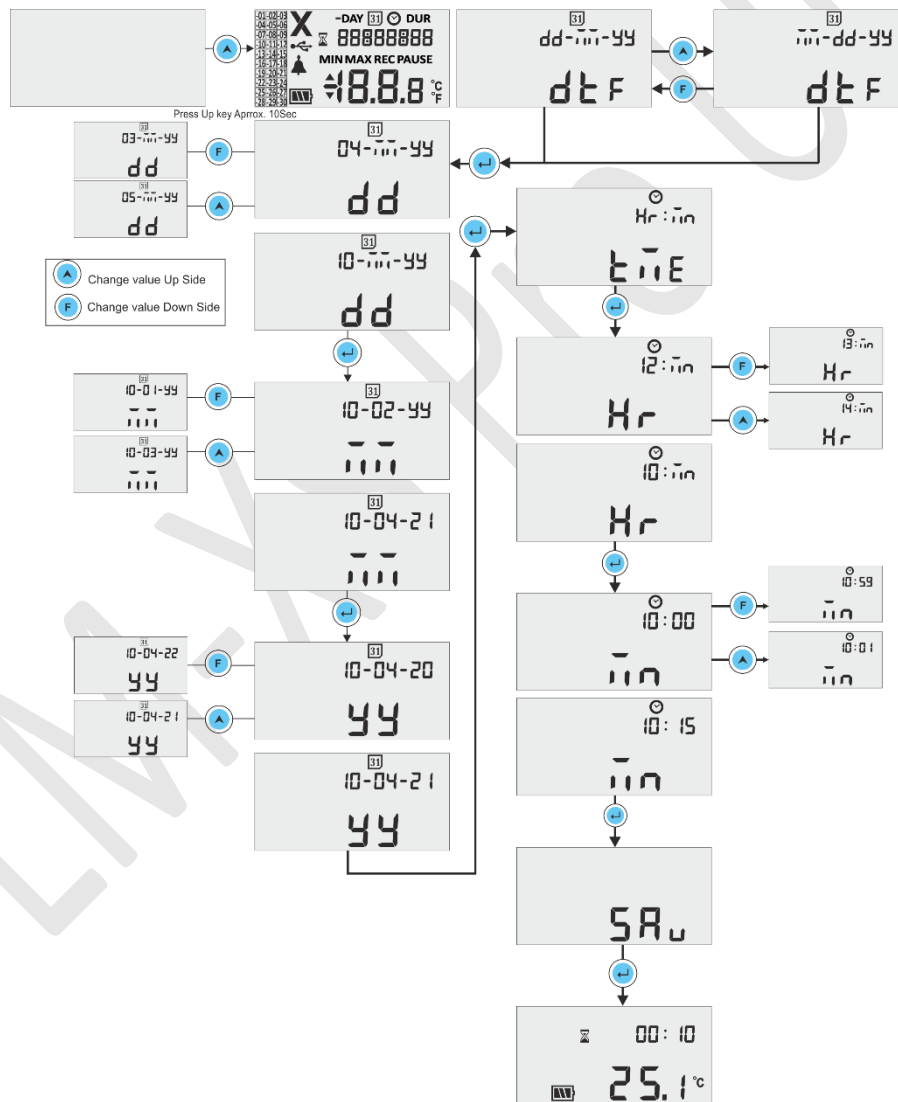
-01-02-03 -04-05-06 -07-08-09 -10-11-12 -13-14-15 -16-17-18 -19-20-21 -22-23-24 -25-26-27 -28-29-30
X
-DAY 31 DUR
88888888
MIN MAX REC PAUSE
18.8.8 °C °F
Press Up key Aprrox. 10Sec

31
dd-mm-yy
dtF

31
mm-dd-yy
dtF

31
03-mm-yy
dd

31
04-mm-yy
dd

31
05-mm-yy
dd

Change value Up Side
Change value Down Side

31
10-mm-yy
dd

31
10-01-yy
mm

31
10-02-yy
mm

31
10-03-yy
mm

31
10-04-21
mm

31
10-04-22
yy

31
10-04-20
yy

31
10-04-21
yy

31
10-04-21
yy

Hr:mn
tmE

12:mn
Hr

13:mn
Hr

14:mn
Hr

10:mn
Hr

10:00
mn

10:59
mn

10:01
mn

10:15
mn

SAu

00:10
25.1 °C